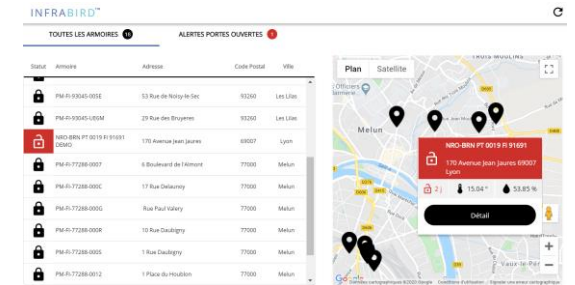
INFRABIRD™

TOUTES LES ARMOIRES 16

ALERTES PORTES OUVERTES 1

| Statut | Armoire | Adresse | Code Postal | Ville |
|---|---|---|---|---|
| | PM-FI-93045-005E | 53 Rue de Noisy-le-Sec | 93260 | Les Lilas |
| | PM-FI-93045-U89M | 29 Rue des Bruyeres | 93260 | Les Lilas |
| | NRO-BRN PT 0019 FI 91691 DEMO | 170 Avenue Jean Jaures | 69007 | Lyon |
| | PM-FI-77288-0007 | 6 Boulevard de l'Almont | 77000 | Melun |
| | PM-FI-77288-000E | 17 Rue Delaunoy | 77000 | Melun |
| | PM-FI-77288-000G | Rue Paul Valery | 77000 | Melun |
| | PM-FI-77288-000R | 10 Rue Daubigny | 77000 | Melun |
| | PM-FI-77288-000S | 1 Rue Daubigny | 77000 | Melun |
| | PM-FI-77288-0012 | 1 Place du Houblon | 77000 | Melun |

Plan Satellite

Melun

NRO-BRN PT 0019 FI 91691

170 Avenue Jean Jaures 69007 Lyon

2 | 15.04 ° 53.85 %

Détail

Google

Données cartographiques ©2020 Google Conditions d'utilisation Signaler une erreur cartographique